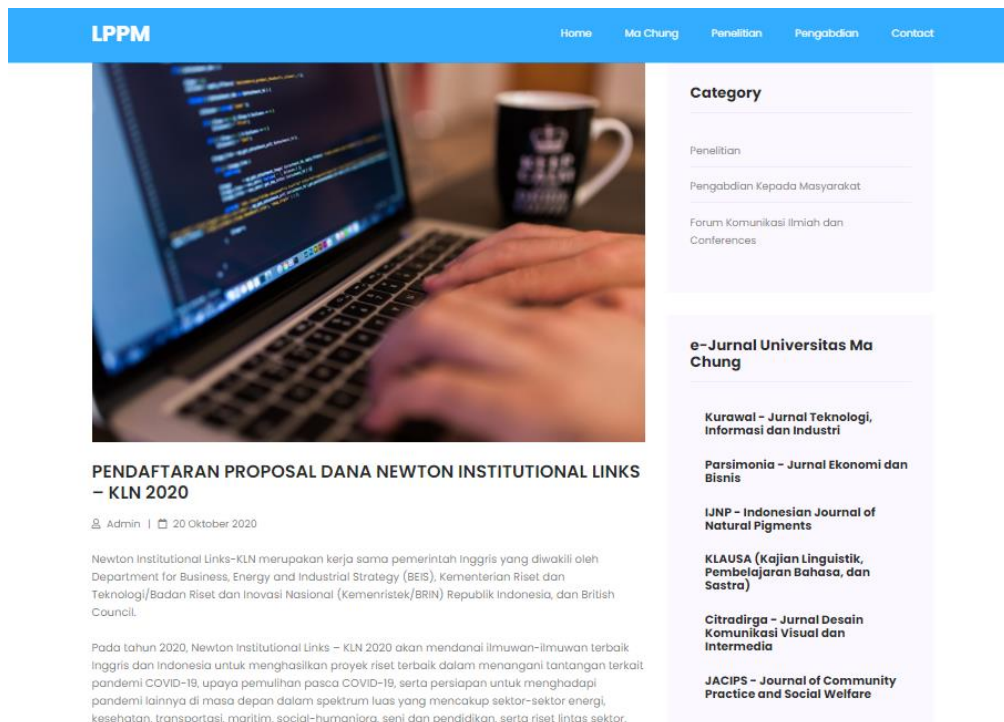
LPPM

Home Ma Chung Penelitian Pengabdian Contact

PENDAFTARAN PROPOSAL DANA NEWTON INSTITUTIONAL LINKS – KLN 2020

Admin | 20 Oktober 2020

Newton Institutional Links-KLN merupakan kerja sama pemerintah Inggris yang diwakili oleh Department for Business, Energy and Industrial Strategy (BEIS), Kementerian Riset dan Teknologi/Badan Riset dan Inovasi Nasional (Kemenristek/BRIN) Republik Indonesia, dan British Council.

Pada tahun 2020, Newton Institutional Links – KLN 2020 akan mendanai ilmuwan-ilmuwan terbaik Inggris dan Indonesia untuk menghasilkan proyek riset terbaik dalam menangani tantangan terkait pandemi COVID-19, upaya pemulihan pasca COVID-19, serta persiapan untuk menghadapi pandemi lainnya di masa depan dalam spektrum luas yang mencakup sektor-sektor energi, kesehatan, transportasi, maritim, social-humaniora, seni dan pendidikan, serta riset lintas sektor.

Category

Penelitian

Pengabdian Kepada Masyarakat

Forum Komunikasi Ilmiah dan Conferences

e-Jurnal Universitas Ma Chung

Kurawal - Jurnal Teknologi, Informasi dan Industri

Parsimonia - Jurnal Ekonomi dan Bisnis

IJNP - Indonesian Journal of Natural Pigments

KLAUSA (Kajian Linguistik, Pembelajaran Bahasa, dan Sastra)

Citradirga - Jurnal Desain Komunikasi Visual dan Intermedia

JACIPS - Journal of Community Practice and Social Welfare